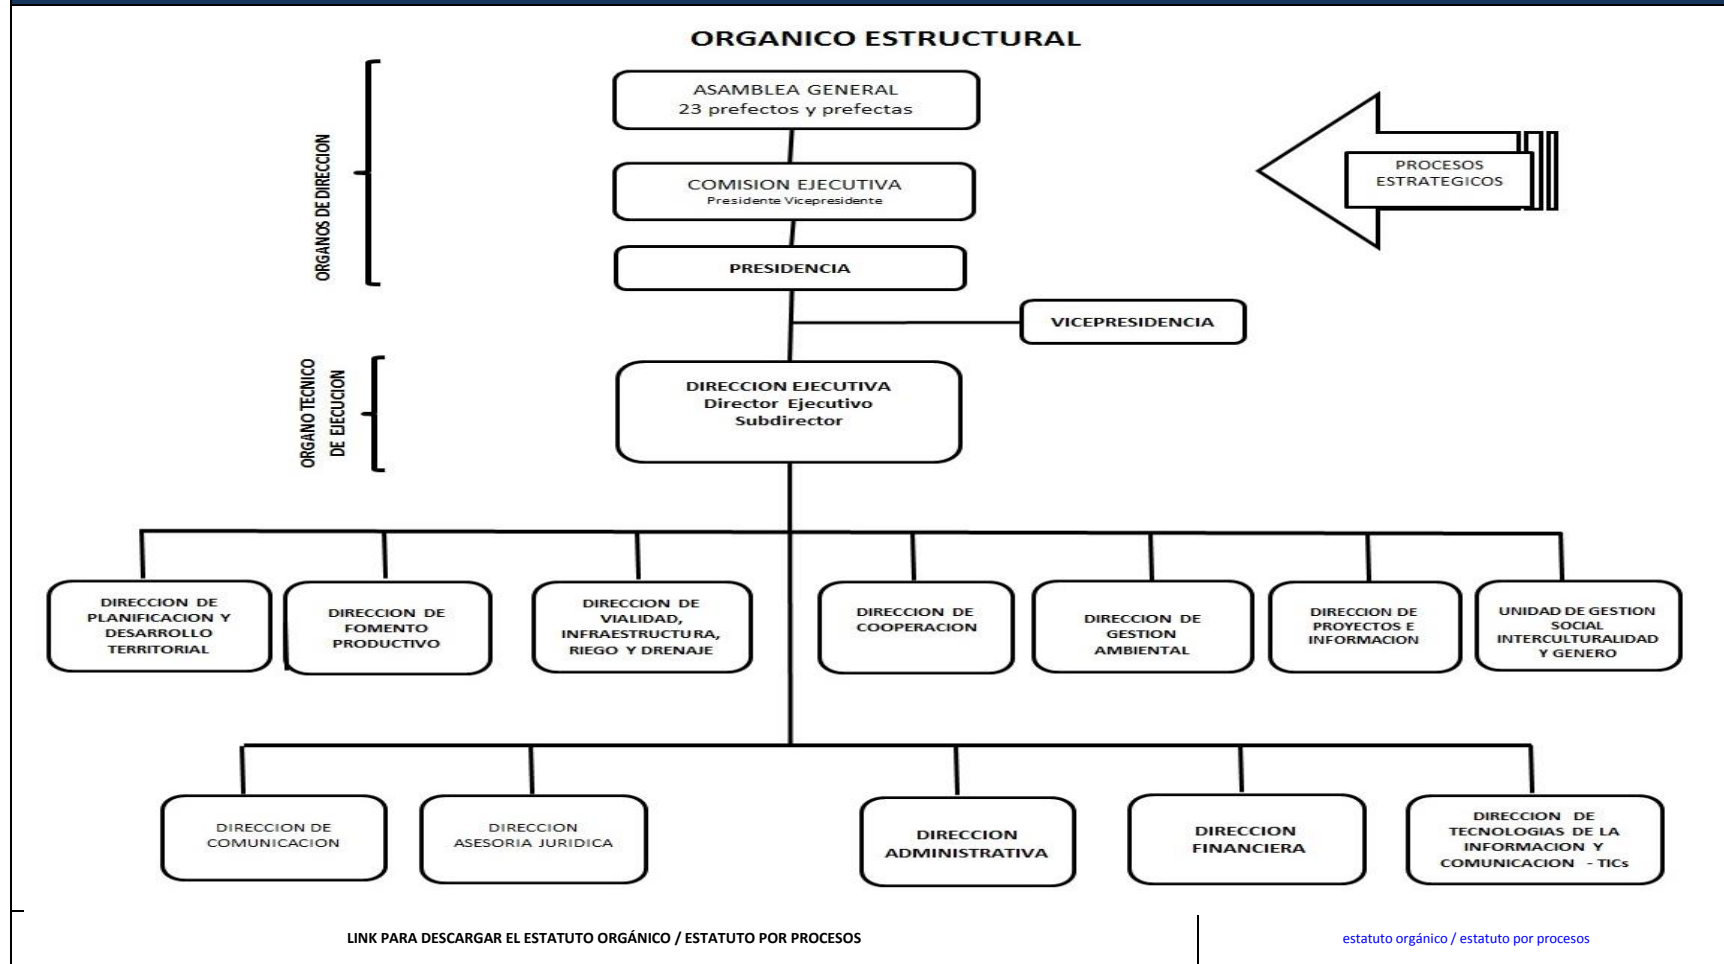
ORGANICO ESTRUCTURAL

ORGANOS DE DIRECCION

ASAMBLEA GENERAL
23 prefectos y prefectas

COMISION EJECUTIVA
Presidente Vicepresidente

PRESIDENCIA

PROCESOS ESTRATEGICOS

VICEPRESIDENCIA

ORGANO TECNICO DE EJECUCION

DIRECCION EJECUTIVA
Director Ejecutivo
Subdirector

DIRECCION DE PLANIFICACION Y DESARROLLO TERRITORIAL

DIRECCION DE FOMENTO PRODUCTIVO

DIRECCION DE VIALIDAD, INFRAESTRUCTURA, RIEGO Y DRENAJE

DIRECCION DE COOPERACION

DIRECCION DE GESTION AMBIENTAL

DIRECCION DE PROYECTOS E INFORMACION

UNIDAD DE GESTION SOCIAL INTERCULTURALIDAD Y GENERO

DIRECCION DE COMUNICACION

DIRECCION ASESORIA JURIDICA

DIRECCION ADMINISTRATIVA

DIRECCION FINANCIERA

DIRECCION DE TECNOLOGIAS DE LA INFORMACION Y COMUNICACION - TICs

LINK PARA DESCARGAR EL ESTATUTO ORGÁNICO / ESTATUTO POR PROCESOS

estatuto orgánico / estatuto por procesos